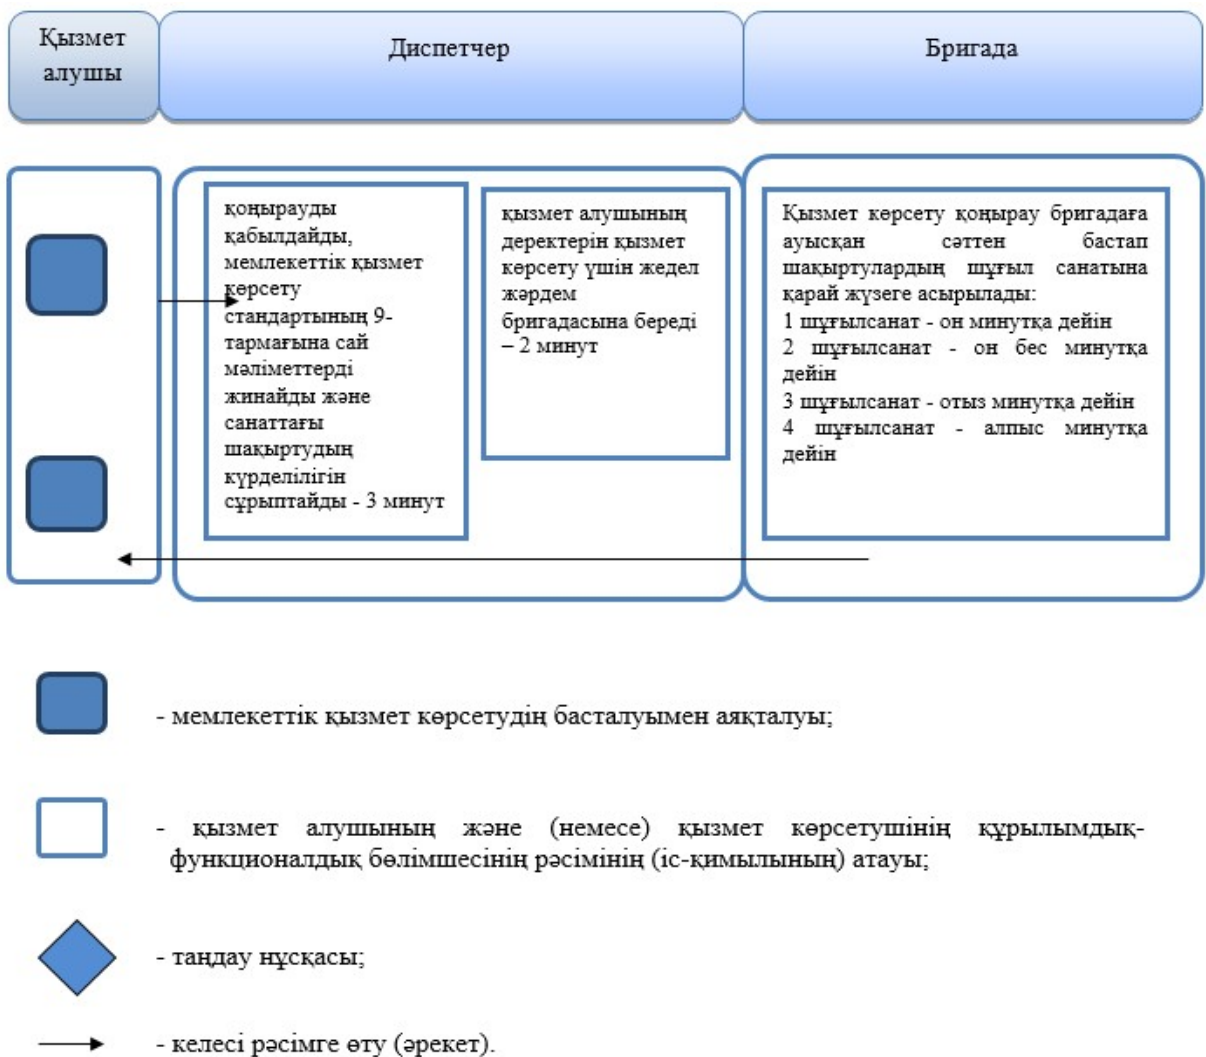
Қызмет алушы

Диспетчер

Бригада

қоңырауды қабылдайды, мемлекеттік қызмет көрсету стандартының 9-тармағына сай мәліметтерді жинайды және санаттағы шақыртудың күрделілігін сұрыптайды - 3 минут

қызмет алушының деректерін қызмет көрсету үшін жедел жәрдем бригадасына береді – 2 минут

Қызмет көрсету қоңырау бригадаға ауысқан сәттен бастап шақыртулардың шұғыл санатына қарай жүзеге асырылады:
1 шұғылсанат - он минутқа дейін
2 шұғылсанат - он бес минутқа дейін
3 шұғылсанат - отыз минутқа дейін
4 шұғылсанат - алпыс минутқа дейін

- мемлекеттік қызмет көрсетудің басталуымен аяқталуы;

- қызмет алушының және (немесе) қызмет көрсетушінің құрылымдық-функционалдық бөлімшесінің рәсімінің (іс-қимылының) атауы;

- таңдау нұсқасы;

- келесі рәсімге өту (әрекет).